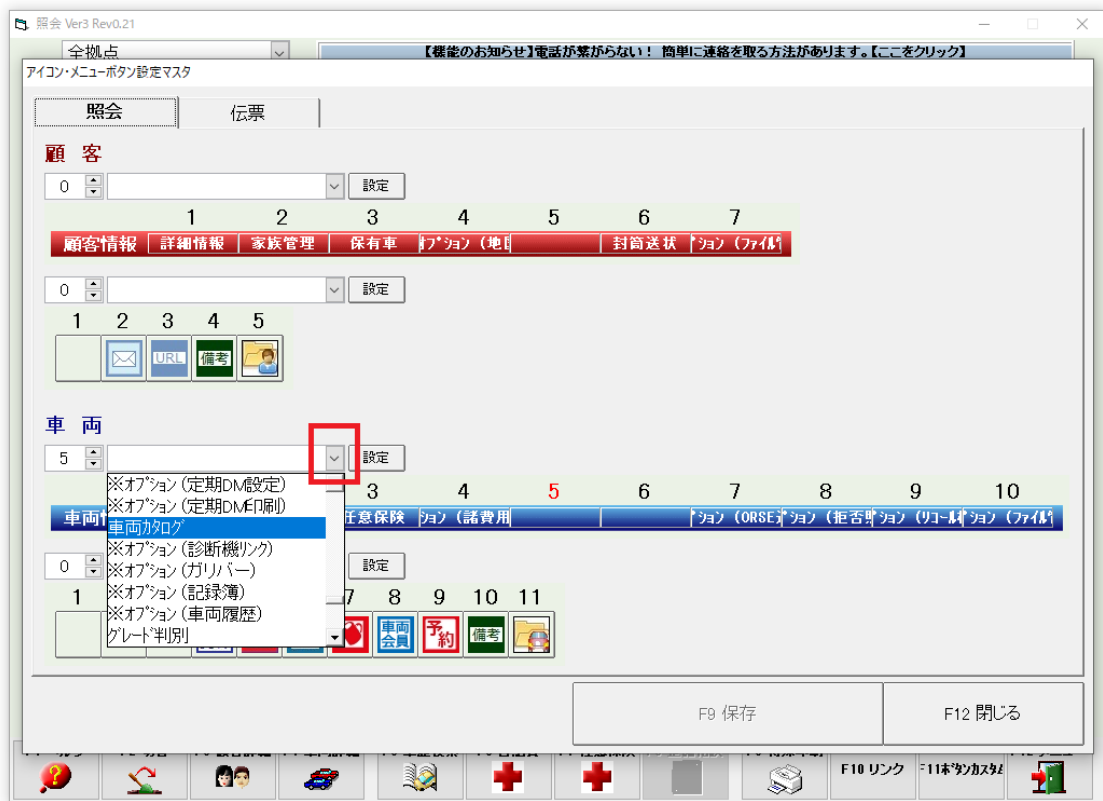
照会 Ver3 Rev0.21

全拠点

【機能のお知らせ】電話が繋がらない！ 簡単に連絡を取る方法があります。【ここをクリック】

アイコン・メニューボタン設定マスタ

照会 伝票

顧 客

0 設定

| 1 | 2 | 3 | 4 | 5 | 6 | 7 |
|---|---|---|---|---|---|---|
| 顧客情報 | 詳細情報 | 家族管理 | 保有車 | ｵﾌﾟｼｮﾝ（地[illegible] | | 封筒送状 | ﾟｼｮﾝ（ﾌｧｲﾙ |

0 設定

1 2 3 4 5

URL 備考

車 両

5 設定

※オプション（定期DM設定）
※オプション（定期DM印刷）
車両カタログ
※オプション（診断機リンク）
※オプション（ガリバー）
※オプション（記録簿）
※オプション（車両履歴）
グレード判別

| 車両情 | | 3 | 4 | 5 | 6 | 7 | 8 | 9 | 10 |
|---|---|---|---|---|---|---|---|---|---|
| | | 任意保険 | ｼｮﾝ（諸費用 | | | ﾟｼｮﾝ（ORSE | ﾟｼｮﾝ（拒否 | ｼｮﾝ（ﾘｺｰﾙ | ｼｮﾝ（ﾌｧｲﾙ |

0 設定

1 7 8 9 10 11

車両会員 予約 備考

F9 保存 F12 閉じる

F10 リンク F11ﾎﾞﾀﾝｶｽﾀﾑ